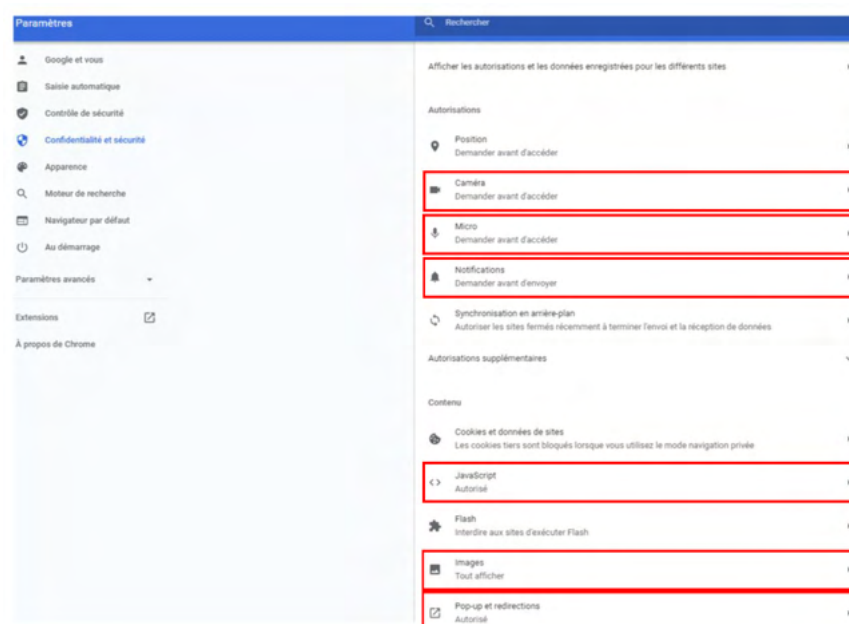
Paramètres

Rechercher

Google et vous
Saisie automatique
Contrôle de sécurité
Confidentialité et sécurité
Apparence
Moteur de recherche
Navigateur par défaut
Au démarrage

Paramètres avancés

Extensions

À propos de Chrome

Afficher les autorisations et les données enregistrées pour les différents sites

Autorisations

Position
Demander avant d'accéder

Caméra
Demander avant d'accéder

Micro
Demander avant d'accéder

Notifications
Demander avant d'envoyer

Synchronisation en arrière-plan
Autoriser les sites fermés récemment à terminer l'envoi et la réception de données

Autorisations supplémentaires

Contenu

Cookies et données de sites
Les cookies tiers sont bloqués lorsque vous utilisez le mode navigation privée

JavaScript
Autorisé

Flash
Interdire aux sites d'exécuter Flash

Images
Tout afficher

Pop-up et redirections
Autorisé